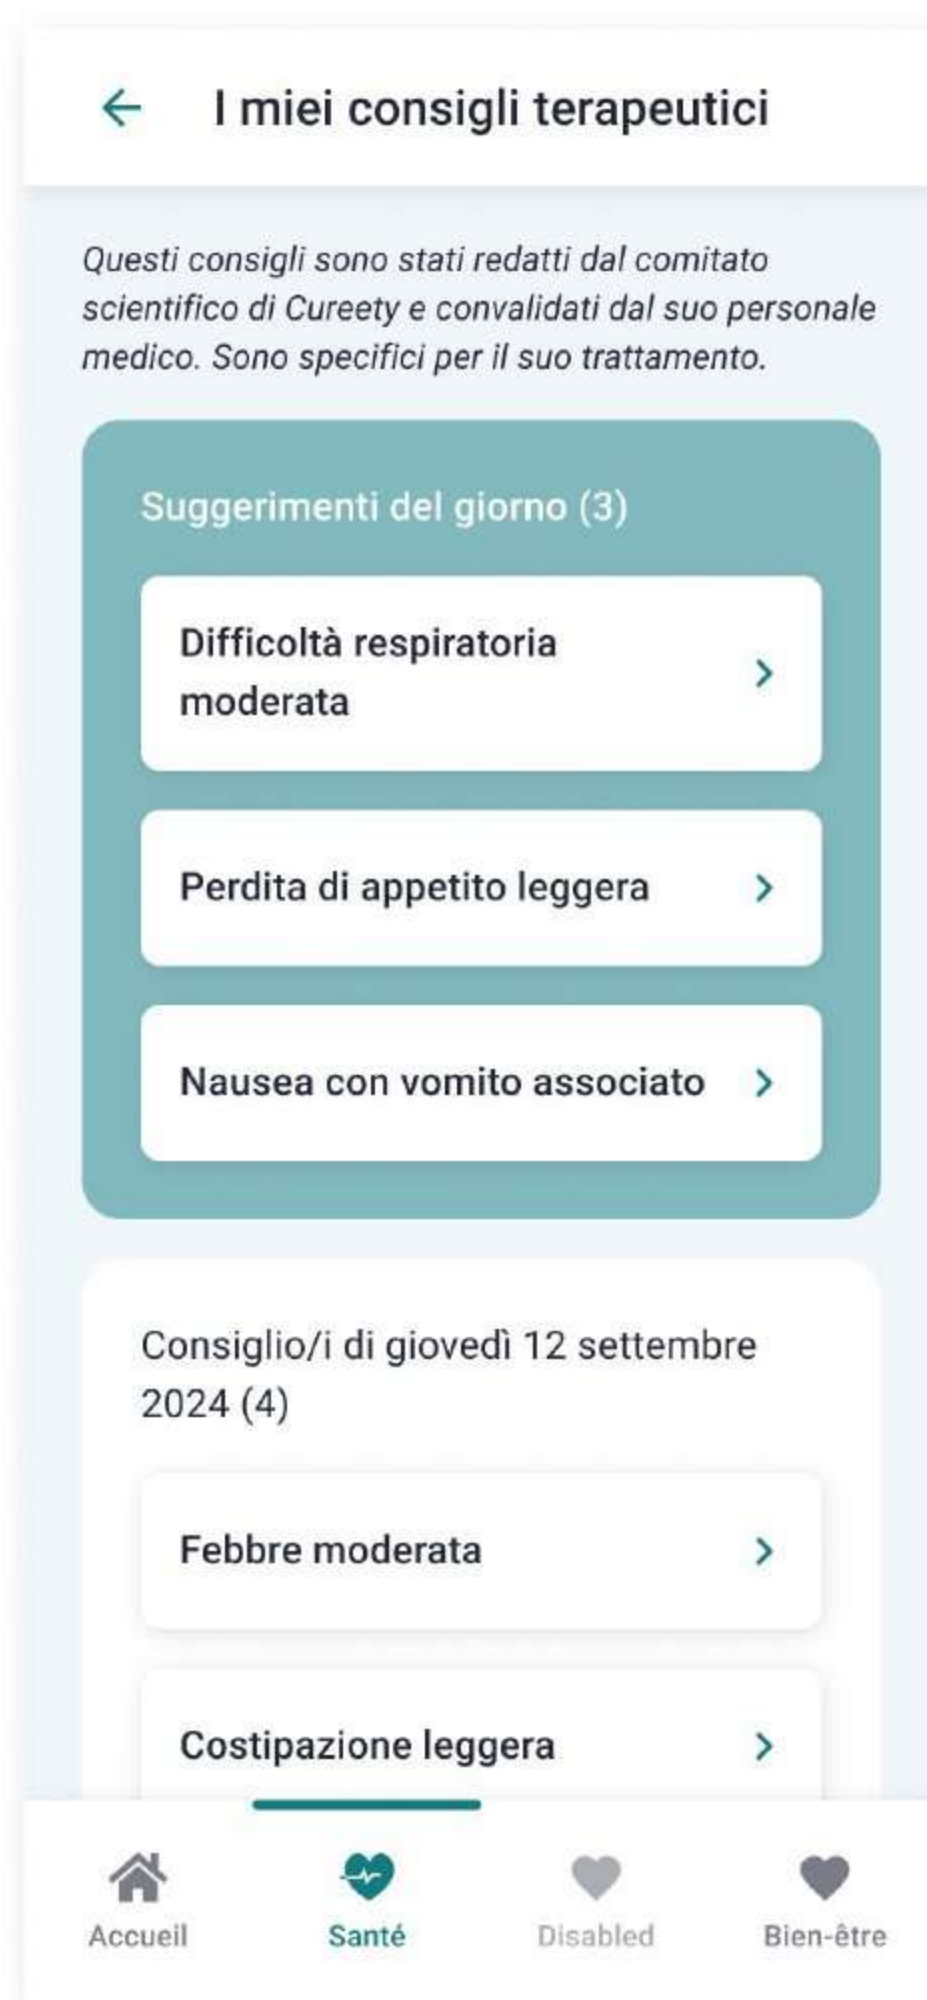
I miei consigli terapeutici

Questi consigli sono stati redatti dal comitato scientifico di Cureety e convalidati dal suo personale medico. Sono specifici per il suo trattamento.

Suggerimenti del giorno (3)

Difficoltà respiratoria moderata

Perdita di appetito leggera

Nausea con vomito associato

Consiglio/i di giovedì 12 settembre 2024 (4)

Febbre moderata

Costipazione leggera

Accueil
Santé
Disabled
Bien-être